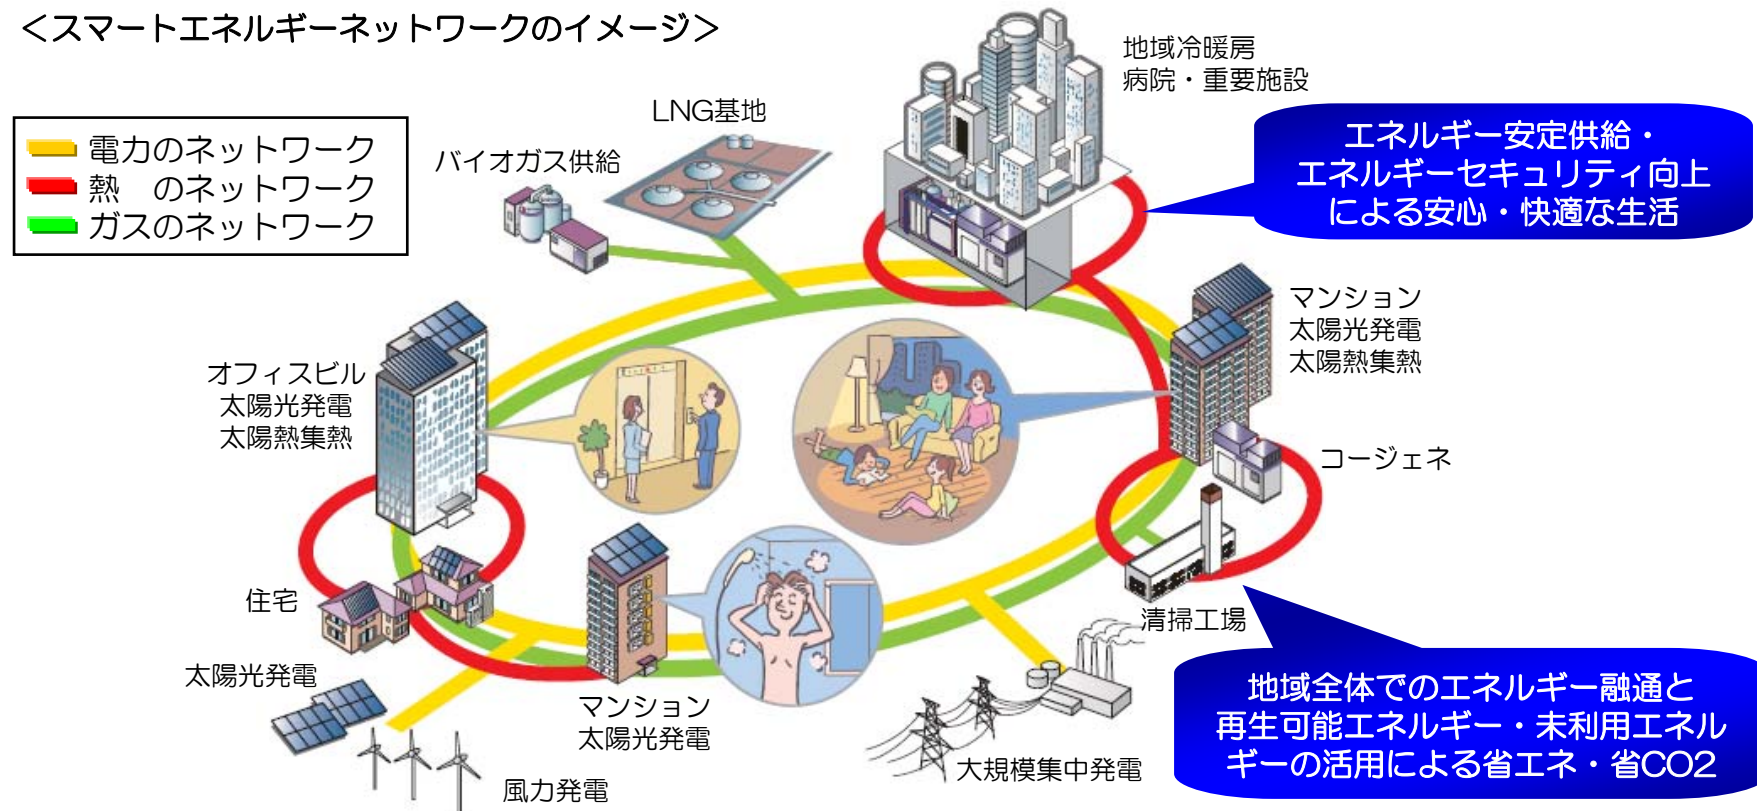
<スマートエネルギーネットワークのイメージ>

電力のネットワーク
熱　のネットワーク
ガスのネットワーク

LNG基地

バイオガス供給

地域冷暖房
病院・重要施設

エネルギー安定供給・エネルギーセキュリティ向上による安心・快適な生活

マンション
太陽光発電
太陽熱集熱

オフィスビル
太陽光発電
太陽熱集熱

コージェネ

住宅

清掃工場

太陽光発電

マンション
太陽光発電

地域全体でのエネルギー融通と再生可能エネルギー・未利用エネルギーの活用による省エネ・省CO2

大規模集中発電

風力発電